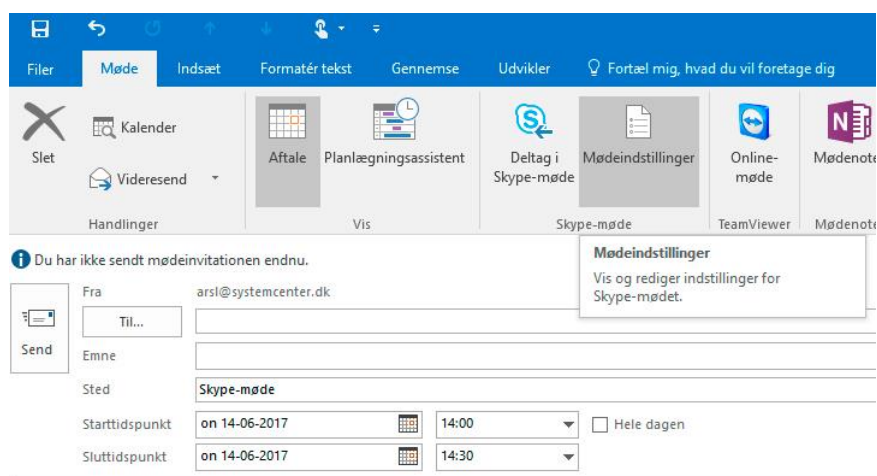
Filer Møde Indsæt Formatér tekst Gennemse Udvikler Fortæl mig, hvad du vil foretage dig

Slet Kalender Videresend Handlinger

Aftale Planlægningsassistent Vis

Deltag i Skype-møde Mødeindstillinger Skype-møde

Online-møde TeamViewer

Mødenote Mødenote

Du har ikke sendt mødeinvitationen endnu.

Mødeindstillinger
Vis og rediger indstillinger for Skype-mødet.

Send

Fra arsl@systemcenter.dk

Til...

Emne

Sted Skype-møde

Starttidspunkt on 14-06-2017 14:00 Hele dagen

Sluttidspunkt on 14-06-2017 14:30